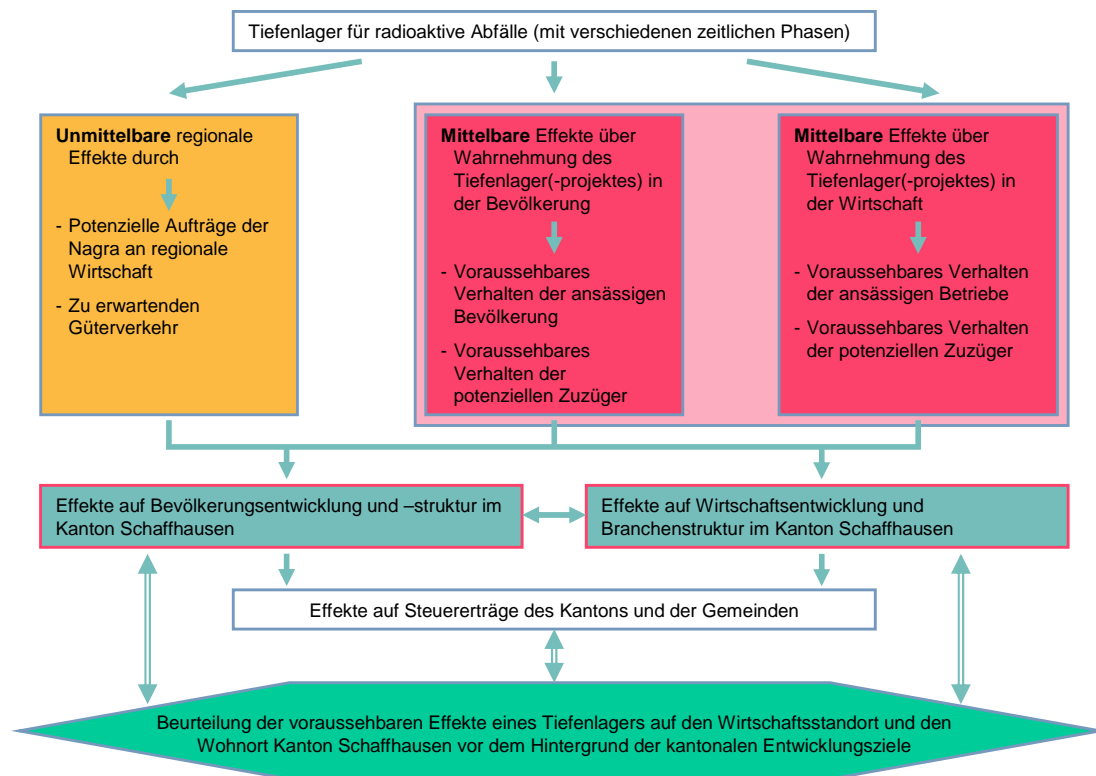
Tiefenlager für radioaktive Abfälle (mit verschiedenen zeitlichen Phasen)

**Unmittelbare** regionale Effekte durch

- Potenzielle Aufträge der Nagra an regionale Wirtschaft
- Zu erwartenden Güterverkehr

**Mittelbare** Effekte über Wahrnehmung des Tiefenlager(-projektes) in der Bevölkerung

- Voraussehbares Verhalten der ansässigen Bevölkerung
- Voraussehbares Verhalten der potenziellen Zuzüger

**Mittelbare** Effekte über Wahrnehmung des Tiefenlager(-projektes) in der Wirtschaft

- Voraussehbares Verhalten der ansässigen Betriebe
- Voraussehbares Verhalten der potenziellen Zuzüger

Effekte auf Bevölkerungsentwicklung und –struktur im Kanton Schaffhausen

Effekte auf Wirtschaftsentwicklung und Branchenstruktur im Kanton Schaffhausen

Effekte auf Steuererträge des Kantons und der Gemeinden

Beurteilung der voraussehbaren Effekte eines Tiefenlagers auf den Wirtschaftsstandort und den Wohnort Kanton Schaffhausen vor dem Hintergrund der kantonalen Entwicklungsziele